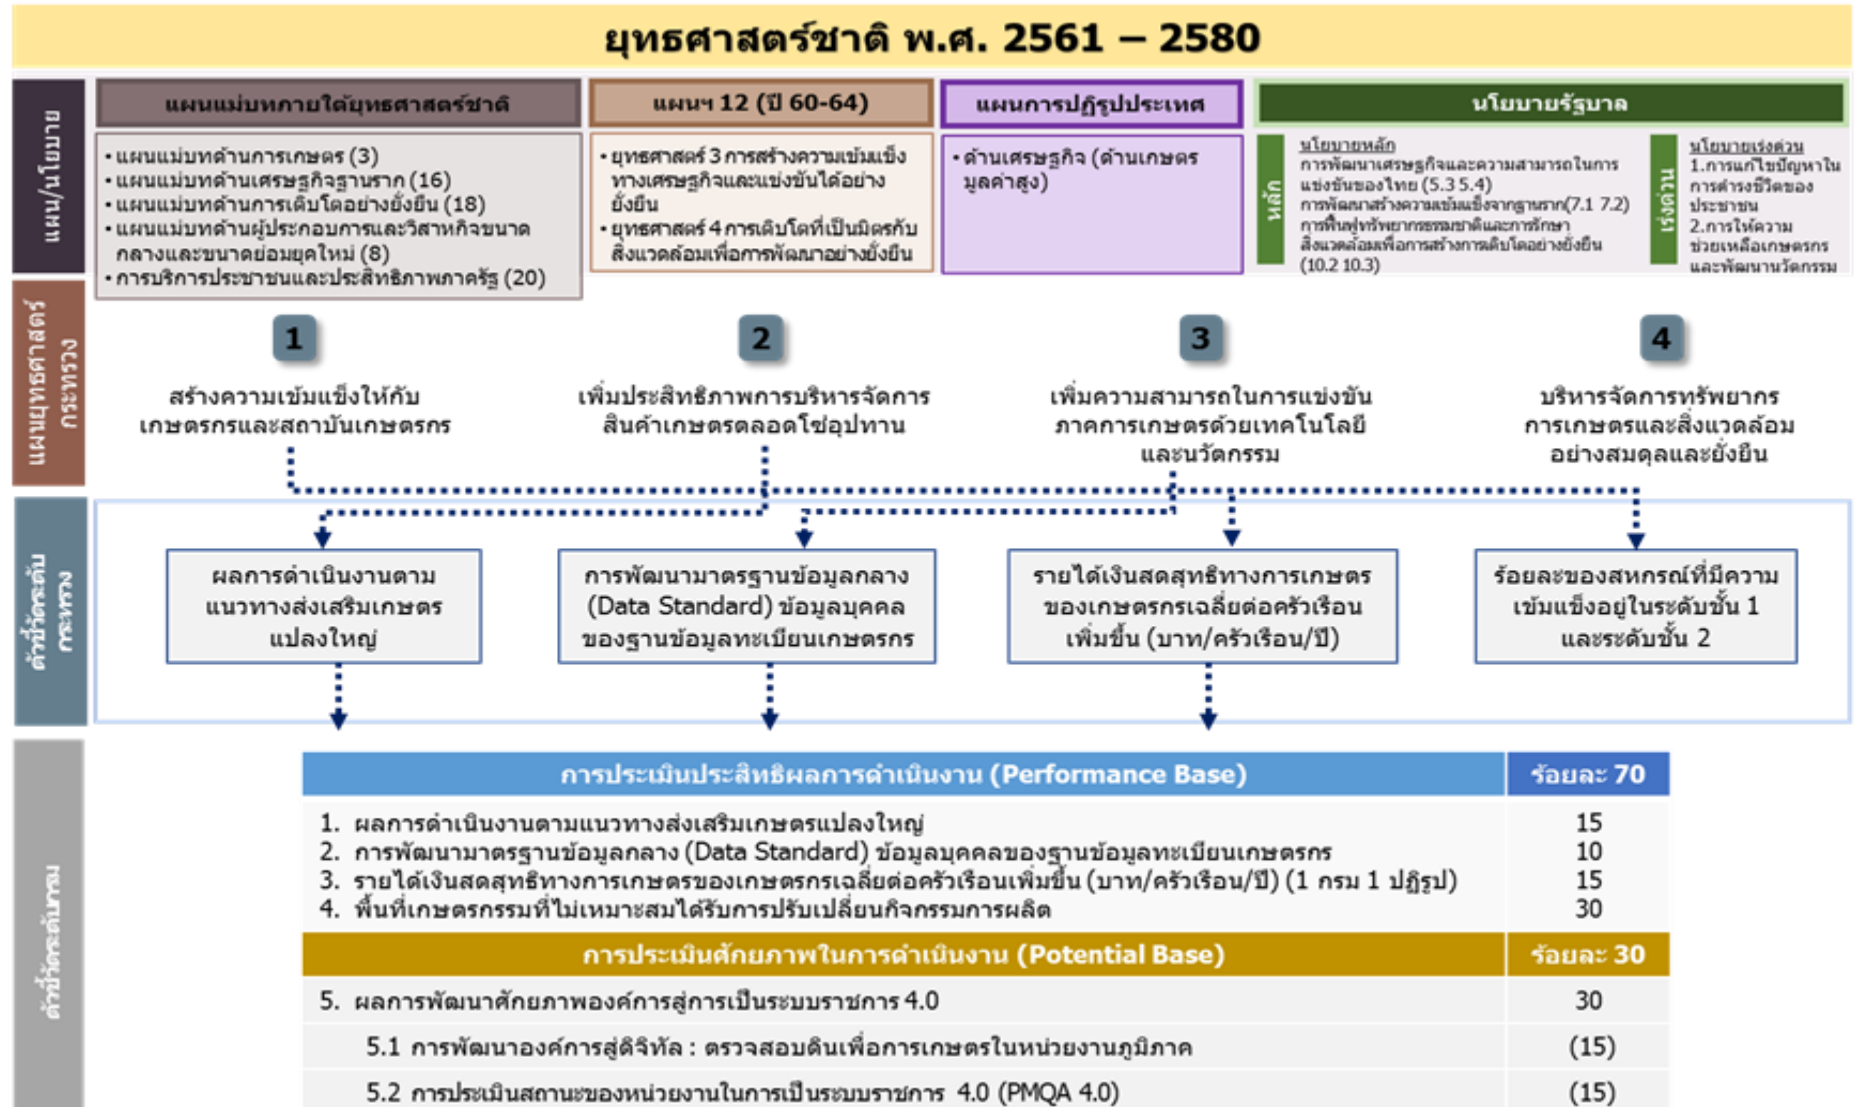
ยุทธศาสตร์ชาติ พ.ศ. 2561 – 2580

แผน/นโยบาย

แผนแม่บทภายใต้ยุทธศาสตร์ชาติ

• แผนแม่บทด้านการเกษตร (3)
• แผนแม่บทด้านเศรษฐกิจฐานราก (16)
• แผนแม่บทด้านการเติบโตอย่างยั่งยืน (18)
• แผนแม่บทด้านผู้ประกอบการและวิสาหกิจขนาดกลางและขนาดย่อมยุคใหม่ (8)
• การบริการประชาชนและประสิทธิภาพภาครัฐ (20)

แผนฯ 12 (ปี 60-64)

• ยุทธศาสตร์ 3 การสร้างความเข้มแข็งทางเศรษฐกิจและแข่งขันได้อย่างยั่งยืน
• ยุทธศาสตร์ 4 การเติบโตที่เป็นมิตรกับสิ่งแวดล้อมเพื่อการพัฒนาอย่างยั่งยืน

แผนการปฏิรูปประเทศ

• ด้านเศรษฐกิจ (ด้านเกษตรมูลค่าสูง)

นโยบายรัฐบาล

หลัก

นโยบายหลัก
การพัฒนาเศรษฐกิจและความสามารถในการแข่งขันของไทย (5.3 5.4)
การพัฒนาสร้างความเข้มแข็งจากฐานราก(7.1 7.2)
การฟื้นฟูทรัพยากรธรรมชาติและการรักษาสิ่งแวดล้อมเพื่อการสร้างการเติบโตอย่างยั่งยืน (10.2 10.3)

เร่งด่วน

นโยบายเร่งด่วน
1.การแก้ไขปัญหาในการดำรงชีวิตของประชาชน
2.การให้ความช่วยเหลือเกษตรกรและพัฒนานวัตกรรม

แผนยุทธศาสตร์กระทรวง

1
สร้างความเข้มแข็งให้กับเกษตรกรและสถาบันเกษตรกร

2
เพิ่มประสิทธิภาพการบริหารจัดการสินค้าเกษตรตลอดโซ่อุปทาน

3
เพิ่มความสามารถในการแข่งขันภาคการเกษตรด้วยเทคโนโลยีและนวัตกรรม

4
บริหารจัดการทรัพยากรการเกษตรและสิ่งแวดล้อมอย่างสมดุลและยั่งยืน

ตัวชี้วัดระดับกระทรวง

ผลการดำเนินงานตามแนวทางส่งเสริมเกษตรแปลงใหญ่

การพัฒนามาตรฐานข้อมูลกลาง (Data Standard) ข้อมูลบุคคลของฐานข้อมูลทะเบียนเกษตรกร

รายได้เงินสดสุทธิทางการเกษตรของเกษตรกรเฉลี่ยต่อครัวเรือนเพิ่มขึ้น (บาท/ครัวเรือน/ปี)

ร้อยละของสหกรณ์ที่มีความเข้มแข็งอยู่ในระดับชั้น 1 และระดับชั้น 2

ตัวชี้วัดระดับกรม

| การประเมินประสิทธิผลการดำเนินงาน (Performance Base) | ร้อยละ 70 |
|---|---|
| 1. ผลการดำเนินงานตามแนวทางส่งเสริมเกษตรแปลงใหญ่ | 15 |
| 2. การพัฒนามาตรฐานข้อมูลกลาง (Data Standard) ข้อมูลบุคคลของฐานข้อมูลทะเบียนเกษตรกร | 10 |
| 3. รายได้เงินสดสุทธิทางการเกษตรของเกษตรกรเฉลี่ยต่อครัวเรือนเพิ่มขึ้น (บาท/ครัวเรือน/ปี) (1 กรม 1 ปฏิรูป) | 15 |
| 4. พื้นที่เกษตรกรรมที่ไม่เหมาะสมได้รับการปรับเปลี่ยนกิจกรรมการผลิต | 30 |
| การประเมินศักยภาพในการดำเนินงาน (Potential Base) | ร้อยละ 30 |
| 5. ผลการพัฒนาศักยภาพองค์การสู่การเป็นระบบราชการ 4.0 | 30 |
| 5.1 การพัฒนาองค์การสู่ดิจิทัล : ตรวจสอบดินเพื่อการเกษตรในหน่วยงานภูมิภาค | (15) |
| 5.2 การประเมินสถานะของหน่วยงานในการเป็นระบบราชการ 4.0 (PMQA 4.0) | (15) |